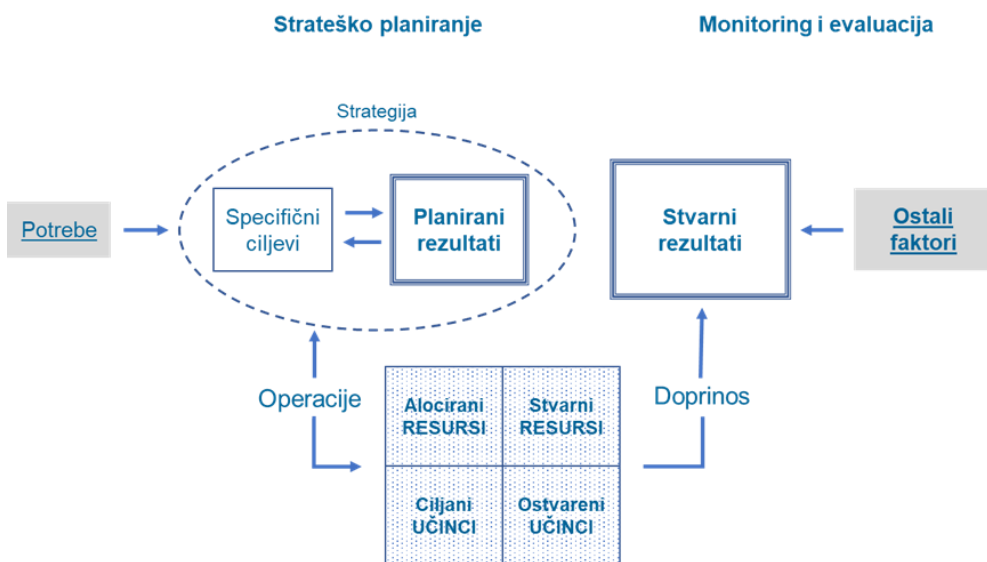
Strateško planiranje

Monitoring i evaluacija

Strategija

Potrebe

Specifični ciljevi

Planirani rezultati

Stvarni rezultati

Ostali faktori

Operacije

Doprinos

| Alocirani RESURSI | Stvarni RESURSI |
|---|---|
| Ciljani UČINCI | Ostvareni UČINCI |